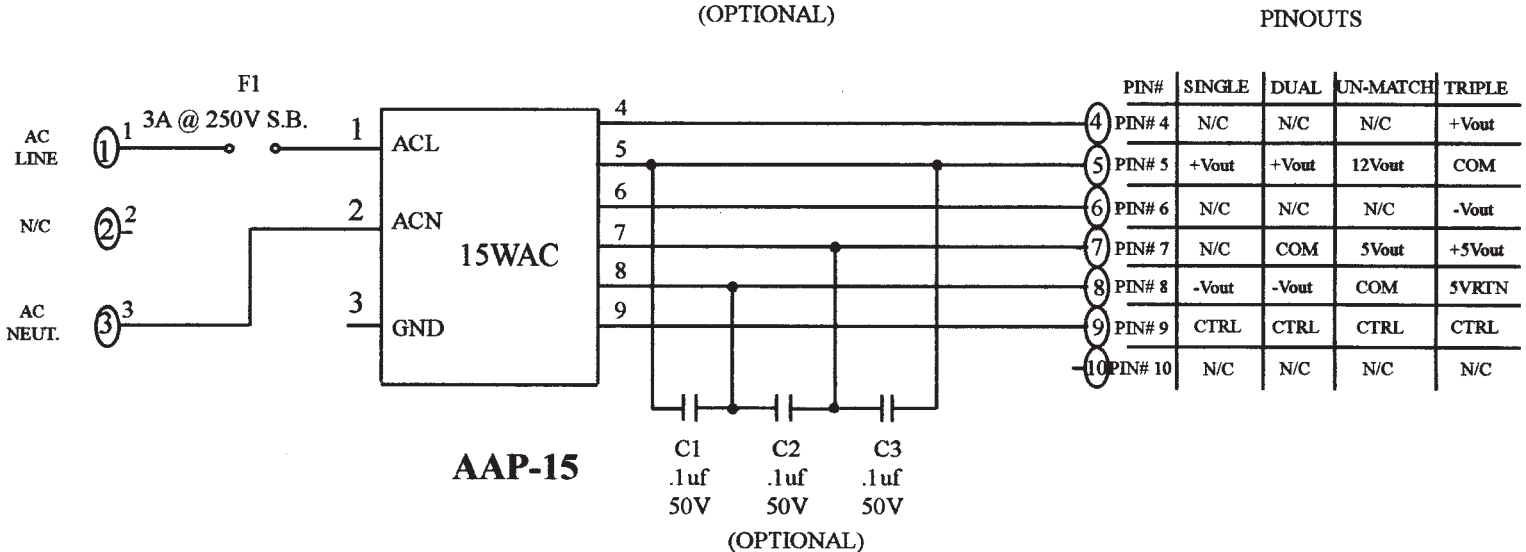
(OPTIONAL)

PINOUTS

F1
3A @ 250V S.B.

AC LINE
1
1

N/C
2
2

AC NEUT.
3
3

1
ACL
2
ACN
3
GND

15WAC

4
5
6
7
8
9

| PIN# | SINGLE | DUAL | UN-MATCH | TRIPLE |
|---|---|---|---|---|
| 4 PIN# 4 | N/C | N/C | N/C | +Vout |
| 5 PIN# 5 | +Vout | +Vout | 12Vout | COM |
| 6 PIN# 6 | N/C | N/C | N/C | -Vout |
| 7 PIN# 7 | N/C | COM | 5Vout | +5Vout |
| 8 PIN# 8 | -Vout | -Vout | COM | 5VRTN |
| 9 PIN# 9 | CTRL | CTRL | CTRL | CTRL |
| 10 PIN# 10 | N/C | N/C | N/C | N/C |

AAP-15

C1
.1uf
50V

C2
.1uf
50V

C3
.1uf
50V

(OPTIONAL)